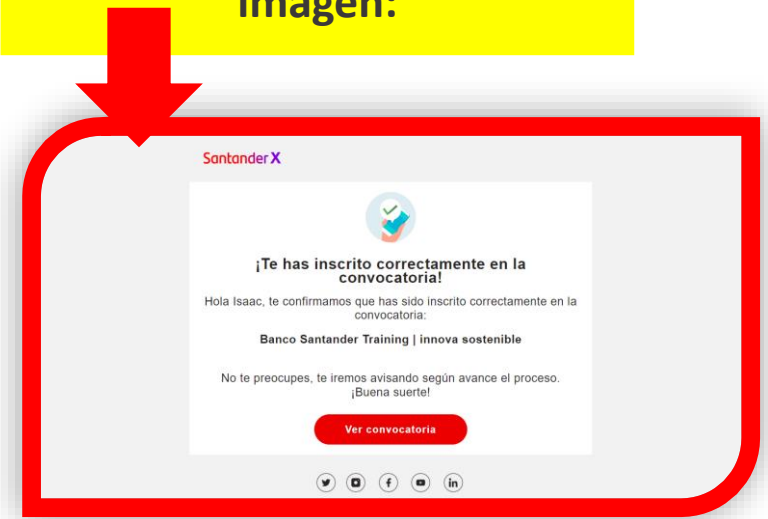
Imagen:

Santander X

¡Te has inscrito correctamente en la convocatoria!

Hola Isaac, te confirmamos que has sido inscrito correctamente en la convocatoria:

Banco Santander Training | innova sostenible

No te preocupes, te iremos avisando según avance el proceso. ¡Buena suerte!

Ver convocatoria